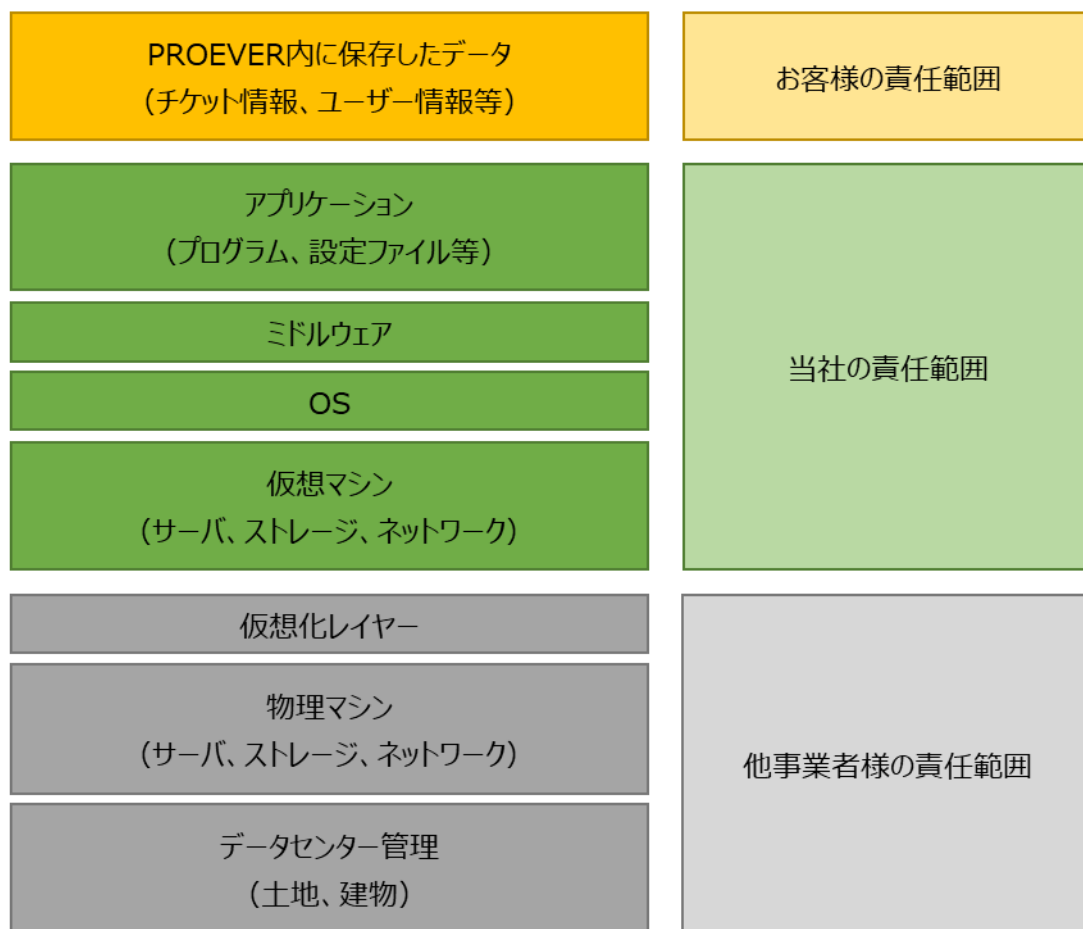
PROEVER内に保存したデータ
（チケット情報、ユーザー情報等）

お客様の責任範囲

アプリケーション
（プログラム、設定ファイル等）

ミドルウェア

OS

仮想マシン
（サーバ、ストレージ、ネットワーク）

当社の責任範囲

仮想化レイヤー

物理マシン
（サーバ、ストレージ、ネットワーク）

データセンター管理
（土地、建物）

他事業者様の責任範囲